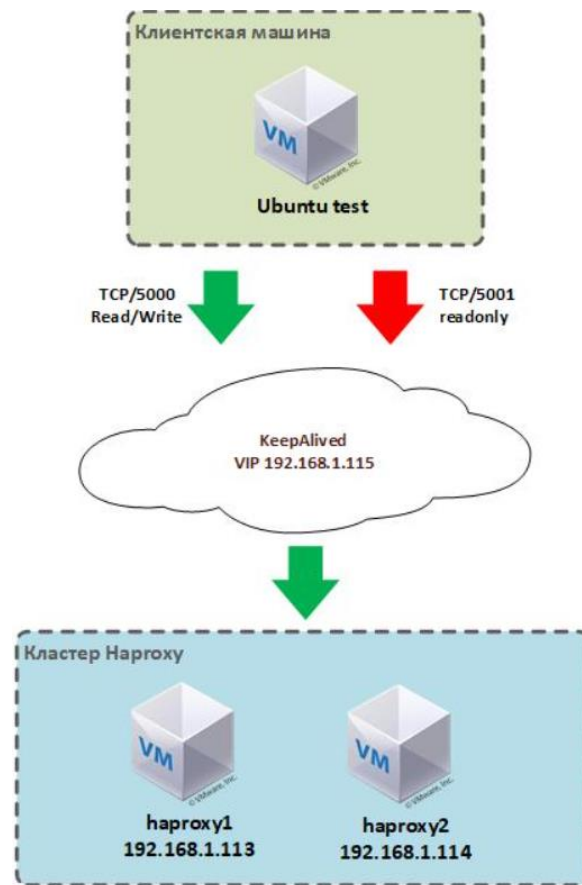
Клиентская машина

VM
© VMware, Inc.

Ubuntu test

TCP/5000
Read/Write

TCP/5001
readonly

KeepAlived
VIP 192.168.1.115

Кластер Haproxy

VM
© VMware, Inc.

haproxy1
192.168.1.113

VM
© VMware, Inc.

haproxy2
192.168.1.114